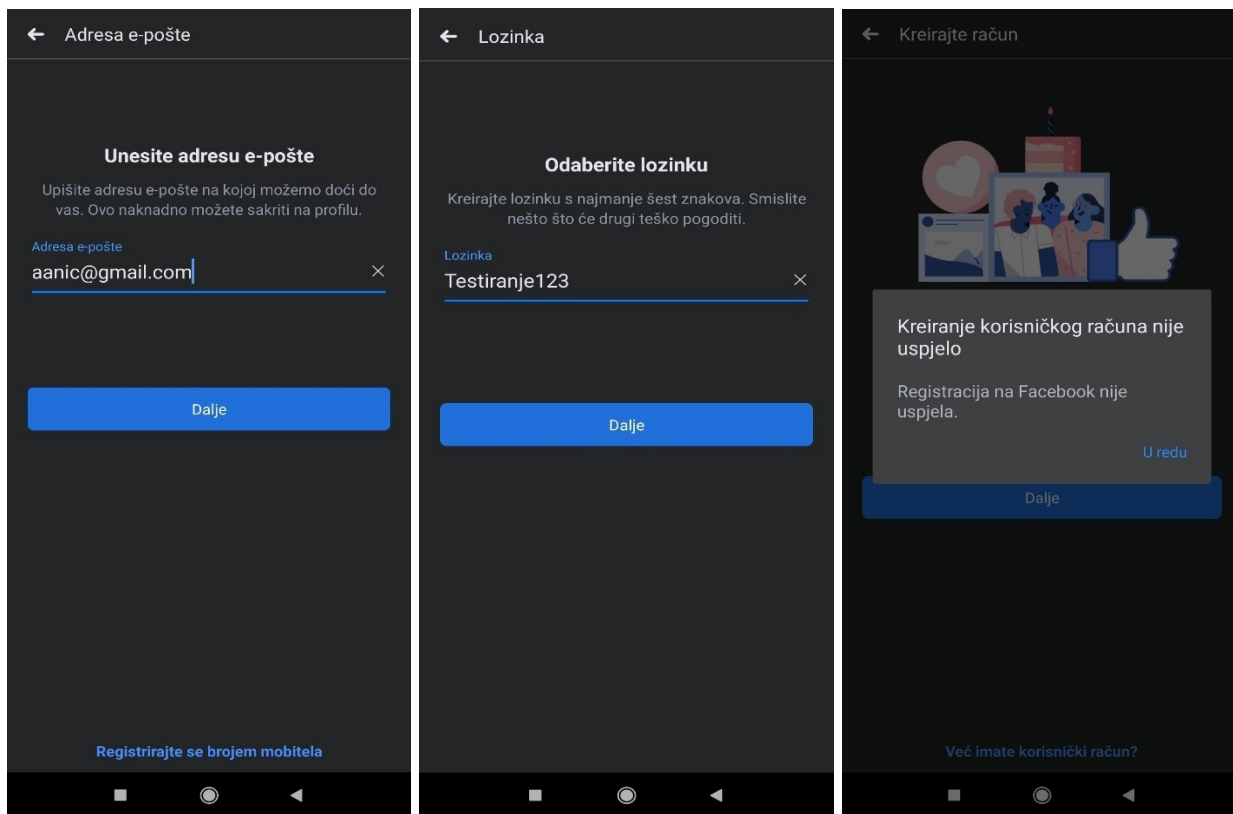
Adresa e-pošte

Unesite adresu e-pošte

Upišite adresu e-pošte na kojoj možemo doći do vas. Ovo naknadno možete sakriti na profilu.

Adresa e-pošte
aanic@gmail.com

Dalje

Registrirajte se brojem mobitela

Lozinka

Odaberite lozinku

Kreirajte lozinku s najmanje šest znakova. Smislite nešto što će drugi teško pogoditi.

Lozinka
Testiranje123

Dalje

Kreirajte račun

Kreiranje korisničkog računa nije uspjelo

Registracija na Facebook nije uspjela.

U redu

Dalje

Već imate korisnički račun?